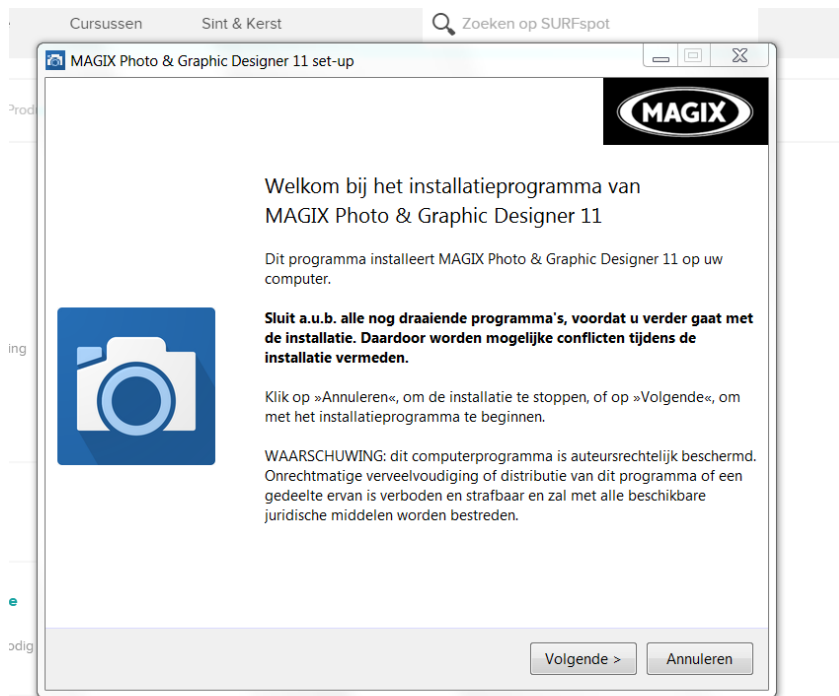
Cursussen Sint & Kerst Zoeken op SURFspot

Prod

ing

e

odig

MAGIX Photo & Graphic Designer 11 set-up

MAGIX

Welkom bij het installatieprogramma van MAGIX Photo & Graphic Designer 11

Dit programma installeert MAGIX Photo & Graphic Designer 11 op uw computer.

**Sluit a.u.b. alle nog draaiende programma's, voordat u verder gaat met de installatie. Daardoor worden mogelijke conflicten tijdens de installatie vermeden.**

Klik op »Annuleren«, om de installatie te stoppen, of op »Volgende«, om met het installatieprogramma te beginnen.

WAARSCHUWING: dit computerprogramma is auteursrechtelijk beschermd. Onrechtmatige verveelvoudiging of distributie van dit programma of een gedeelte ervan is verboden en strafbaar en zal met alle beschikbare juridische middelen worden bestreden.

Volgende >
Annuleren